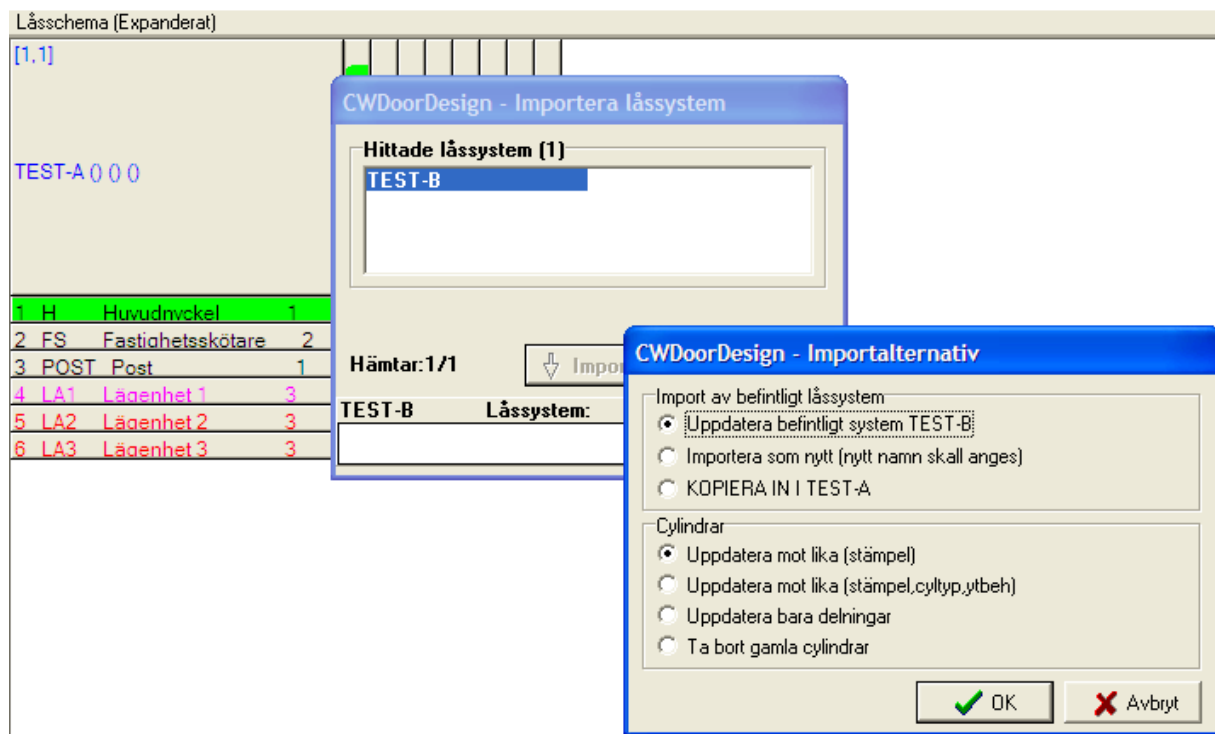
Låsschema (Expanderat)

[1,1]

TEST-A 0 0 0

| | | | |
|---|---|---|---|
| 1 | H | Huvudnyckel | 1 |
| 2 | FS | Fastighetsskötare | 2 |
| 3 | POST | Post | 1 |
| 4 | LA1 | Lägenhet 1 | 3 |
| 5 | LA2 | Lägenhet 2 | 3 |
| 6 | LA3 | Lägenhet 3 | 3 |

CWDoorDesign - Importera låssystem

Hittade låssystem (1)

TEST-B

Hämtar:1/1

Impor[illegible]

TEST-B Låssystem:

CWDoorDesign - Importalternativ

Import av befintligt låssystem

Uppdatera befintligt system TEST-B

Importera som nytt (nytt namn skall anges)

KOPIERA IN I TEST-A

Cylindrar

Uppdatera mot lika (stämpel)

Uppdatera mot lika (stämpel,cyltyp,ytbeh)

Uppdatera bara delningar

Ta bort gamla cylindrar

OK

Avbryt